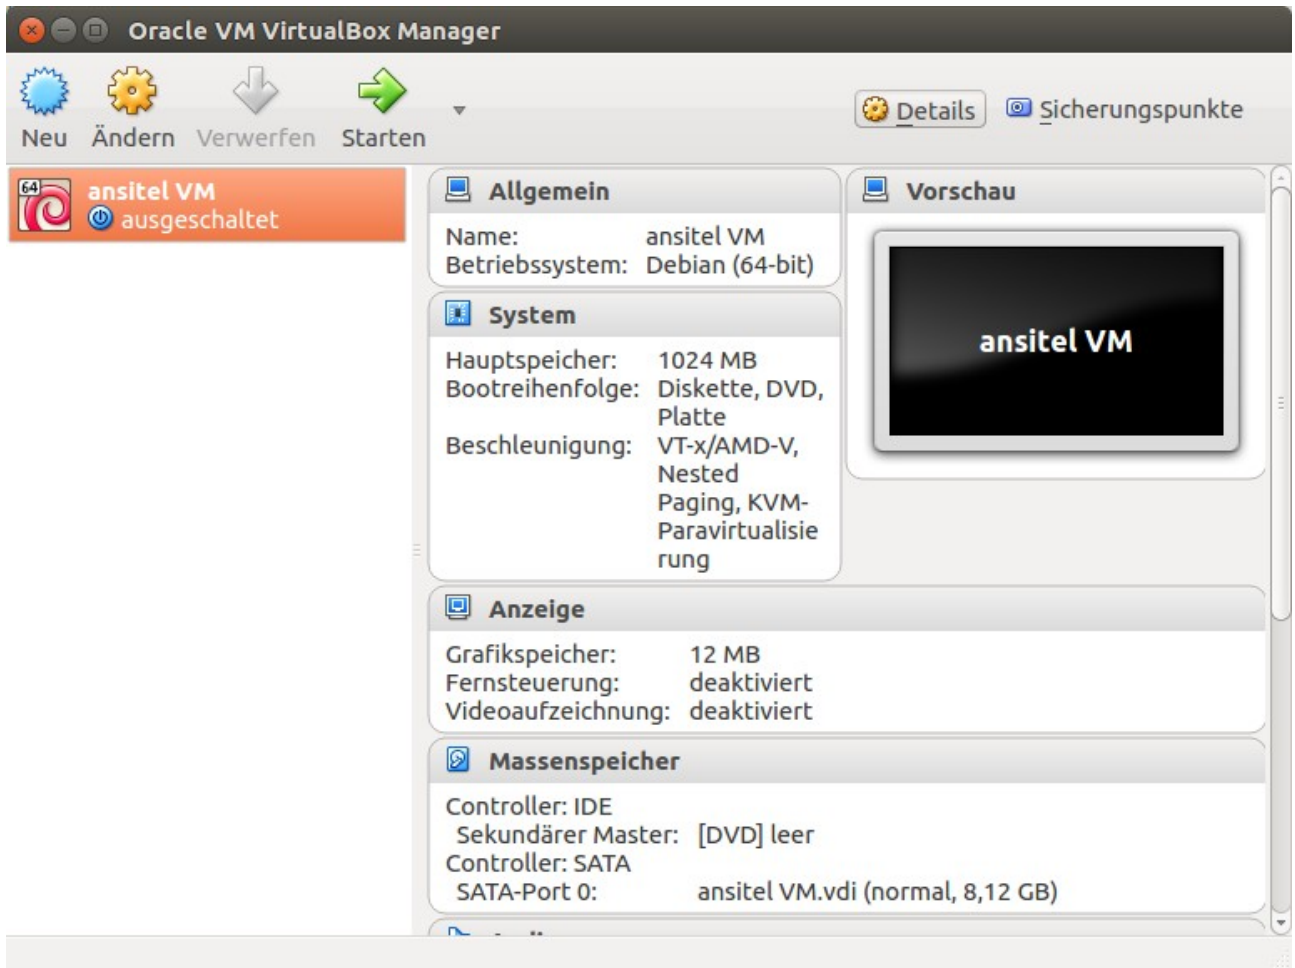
Oracle VM VirtualBox Manager

Neu Ändern Verwerfen Starten

Details Sicherungspunkte

64

ansitel VM
ausgeschaltet

Allgemein

| | |
|---|---|
| Name: | ansitel VM |
| Betriebssystem: | Debian (64-bit) |

System

| | |
|---|---|
| Hauptspeicher: | 1024 MB |
| Bootreihenfolge: | Diskette, DVD, Platte |
| Beschleunigung: | VT-x/AMD-V, Nested Paging, KVM-Paravirtualisierung |

Vorschau

ansitel VM

Anzeige

| | |
|---|---|
| Grafikspeicher: | 12 MB |
| Fernsteuerung: | deaktiviert |
| Videoaufzeichnung: | deaktiviert |

Massenspeicher

Controller: IDE
Sekundärer Master: [DVD] leer
Controller: SATA
SATA-Port 0: ansitel VM.vdi (normal, 8,12 GB)

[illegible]